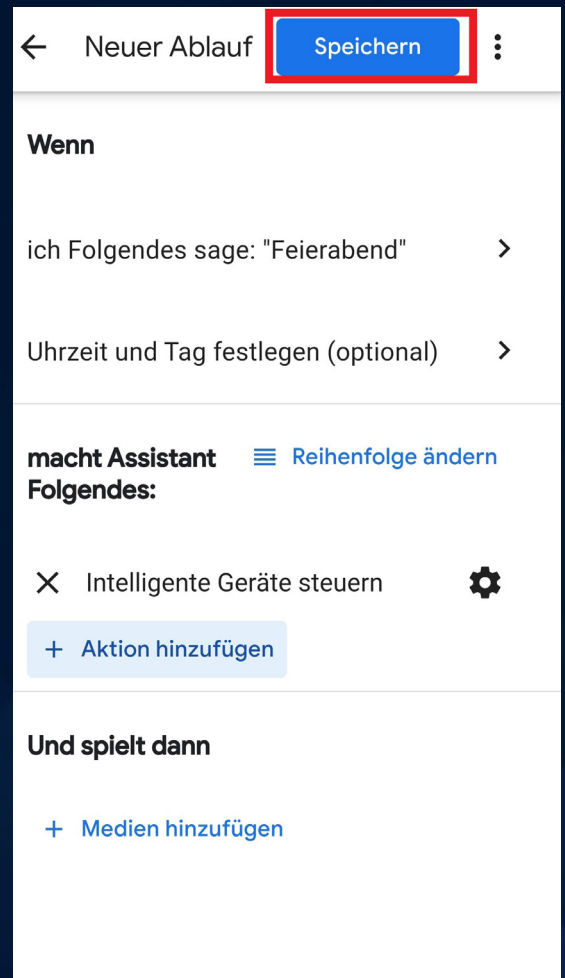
← Neuer Ablauf Speichern

Wenn

ich Folgendes sage: "Feierabend"

Uhrzeit und Tag festlegen (optional)

macht Assistant Folgendes:

Reihenfolge ändern

Intelligente Geräte steuern

+ Aktion hinzufügen

Und spielt dann

+ Medien hinzufügen